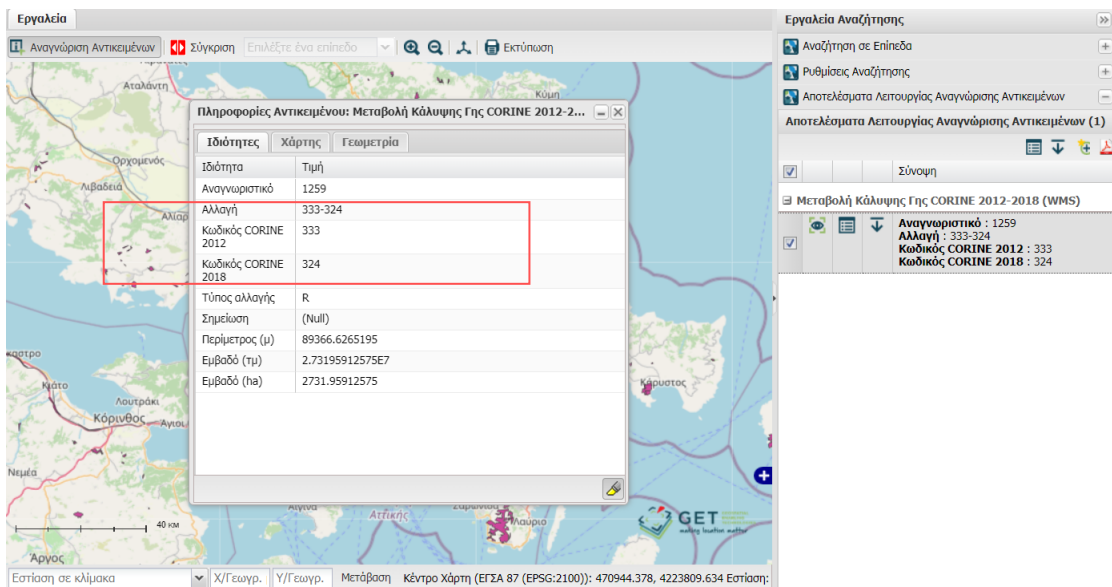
Εργαλεία

Αναγνώριση Αντικειμένων | Σύγκριση | Επιλέξτε ένα επίπεδο | Εκτύπωση

Αταλάντη
Κύμη
Ορχομενός
Λιβαδειά
Αλίαρ
Ωστρο
Κιάτο
Λουτράκι
Κόρινθος
Αγιοι
Νεμέα
Κάρυστος
Αίγινα
Αττική
Λαύριο
Άργος
40 km

Πληροφορίες Αντικειμένου: Μεταβολή Κάλυψης Γης CORINE 2012-2...

Ιδιότητες | Χάρτης | Γεωμετρία

| Ιδιότητα | Τιμή |
|---|---|
| Αναγνωριστικό | 1259 |
| Αλλαγή | 333-324 |
| Κωδικός CORINE 2012 | 333 |
| Κωδικός CORINE 2018 | 324 |
| Τύπος αλλαγής | R |
| Σημείωση | (Null) |
| Περίμετρος (μ) | 89366.6265195 |
| Εμβαδό (τμ) | 2.73195912575E7 |
| Εμβαδό (ha) | 2731.95912575 |

GET making location matter

Εργαλεία Αναζήτησης
Αναζήτηση σε Επίπεδα
Ρυθμίσεις Αναζήτησης
Αποτελέσματα Λειτουργίας Αναγνώρισης Αντικειμένων
Αποτελέσματα Λειτουργίας Αναγνώρισης Αντικειμένων (1)
Σύνοψη
Μεταβολή Κάλυψης Γης CORINE 2012-2018 (WMS)
Αναγνωριστικό : 1259
Αλλαγή : 333-324
Κωδικός CORINE 2012 : 333
Κωδικός CORINE 2018 : 324

Εστίαση σε κλίμακα | Χ/Γεωγρ. | Υ/Γεωγρ. | Μετάβαση | Κέντρο Χάρτη (ΕΓΣΑ 87 (EPSG:2100)): 470944.378, 4223809.634 Εστίαση: